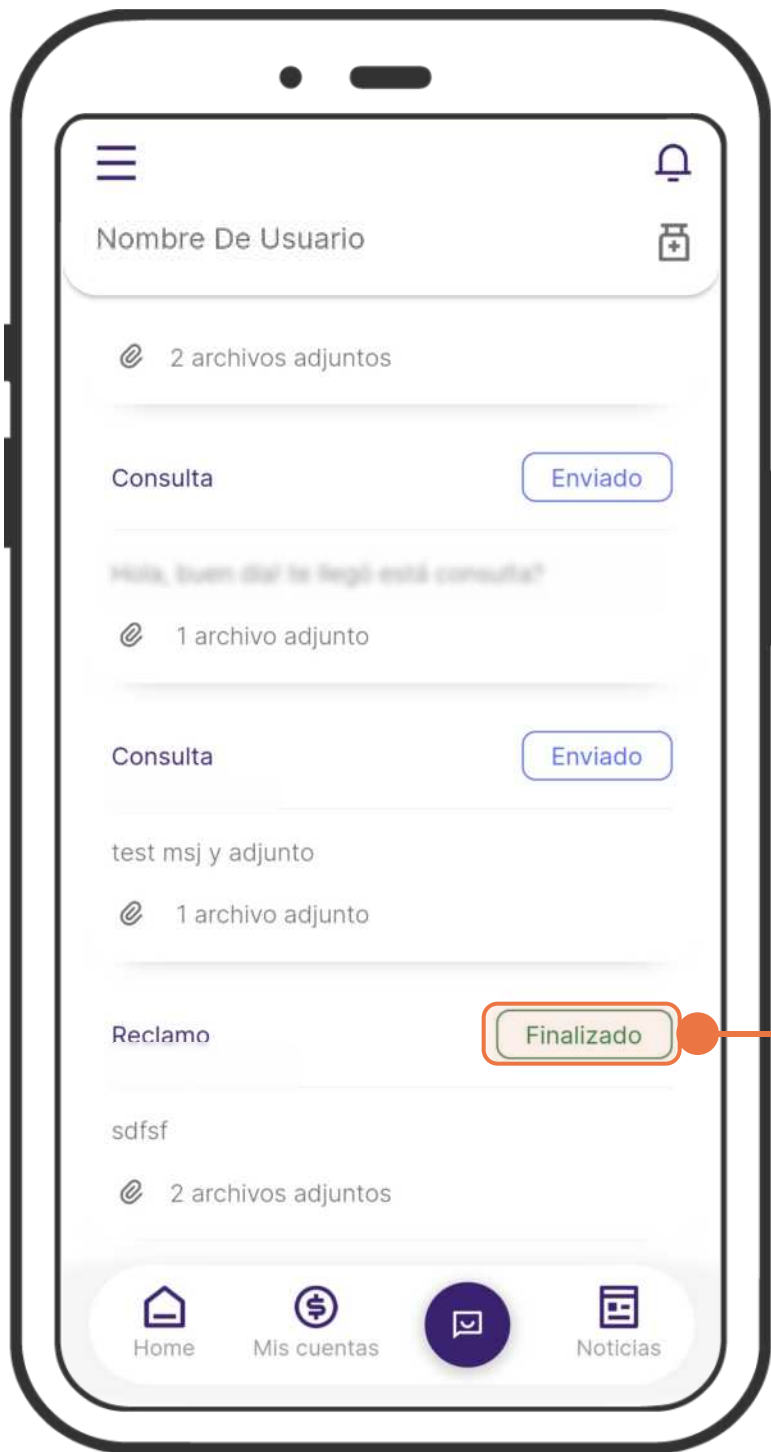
Nombre De Usuario

2 archivos adjuntos

Consulta

Enviado

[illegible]

1 archivo adjunto

Consulta

Enviado

test msj y adjunto

1 archivo adjunto

Reclamo

Finalizado

sdfsf

2 archivos adjuntos

Home

Mis cuentas

Noticias